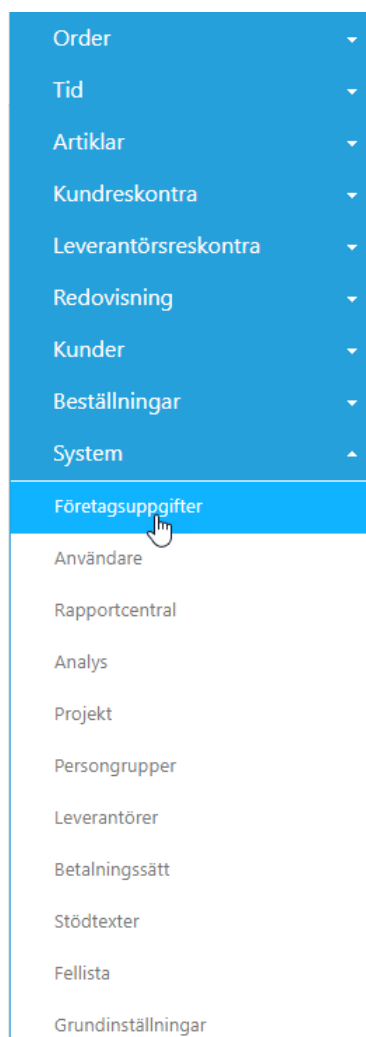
Order
Tid
Artiklar
Kundreskontra
Leverantörsreskontra
Redovisning
Kunder
Beställningar
System
Företagsuppgifter
Användare
Rapportcentral
Analys
Projekt
Persongrupper
Leverantörer
Betalningssätt
Stödtexter
Fellista
Grundinställningar